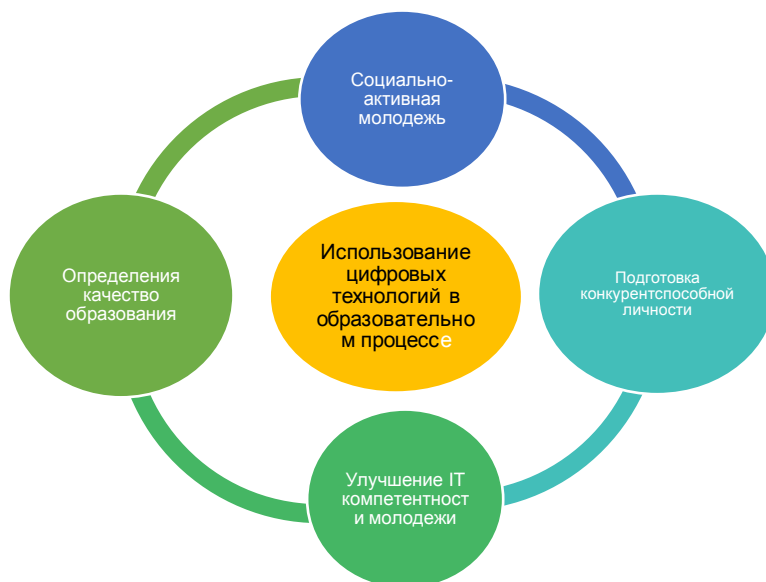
Социально-активная молодежь

Использование цифровых технологий в образовательно м процессе

Подготовка конкурентспособной личности

Определения качество образования

Улучшение IT компетентност и молодежи